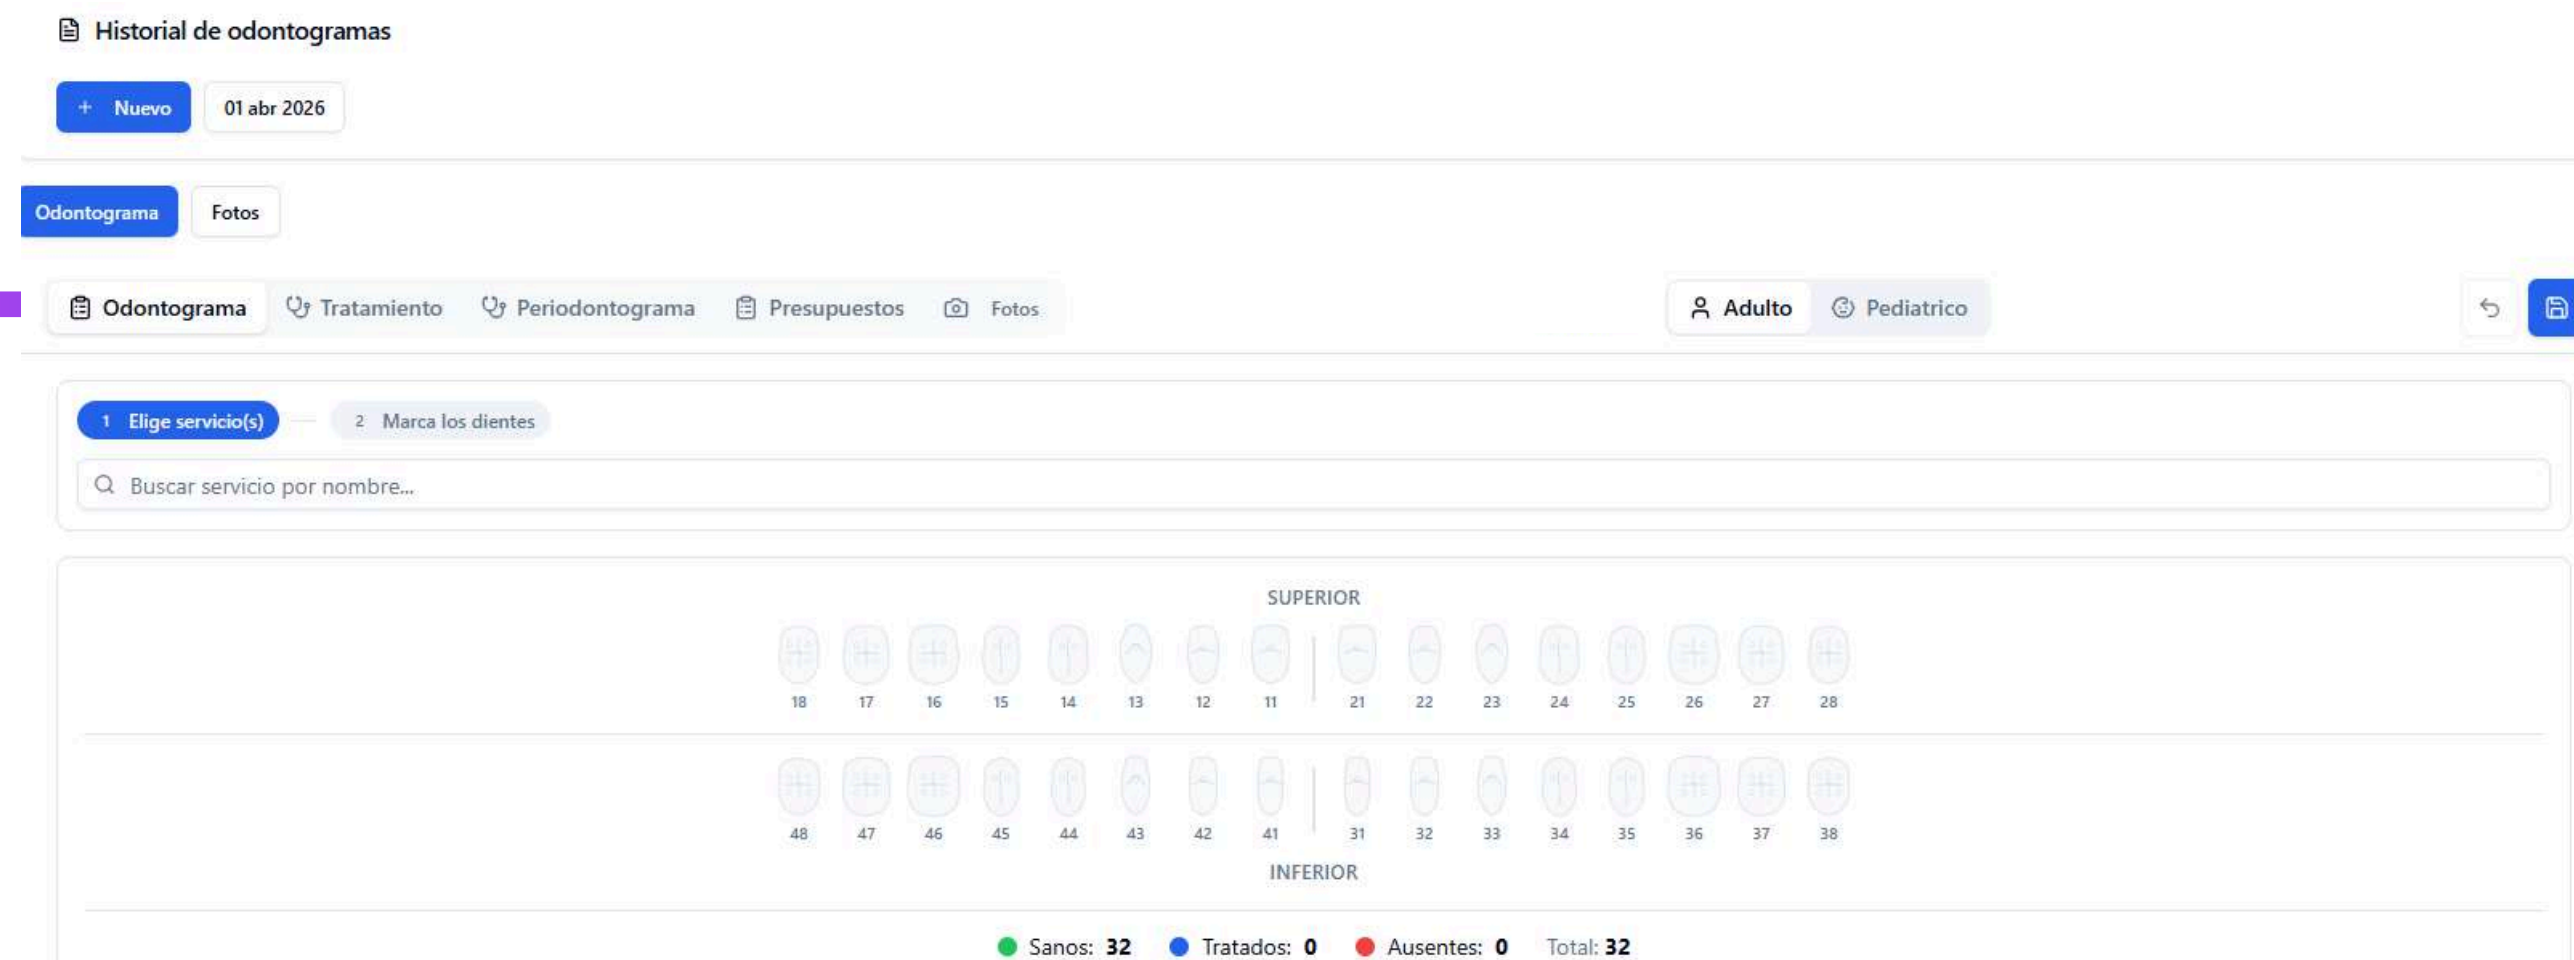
Historial de odontogramas

+ Nuevo

01 abr 2026

Odontograma

Fotos

Odontograma Tratamiento Periodontograma Presupuestos Fotos

Adulto Pediatrico

1 Elige servicio(s)

2 Marca los dientes

Buscar servicio por nombre...

SUPERIOR

18 17 16 15 14 13 12 11 21 22 23 24 25 26 27 28

48 47 46 45 44 43 42 41 31 32 33 34 35 36 37 38

INFERIOR

Sanos: 32 Tratados: 0 Ausentes: 0 Total: 32